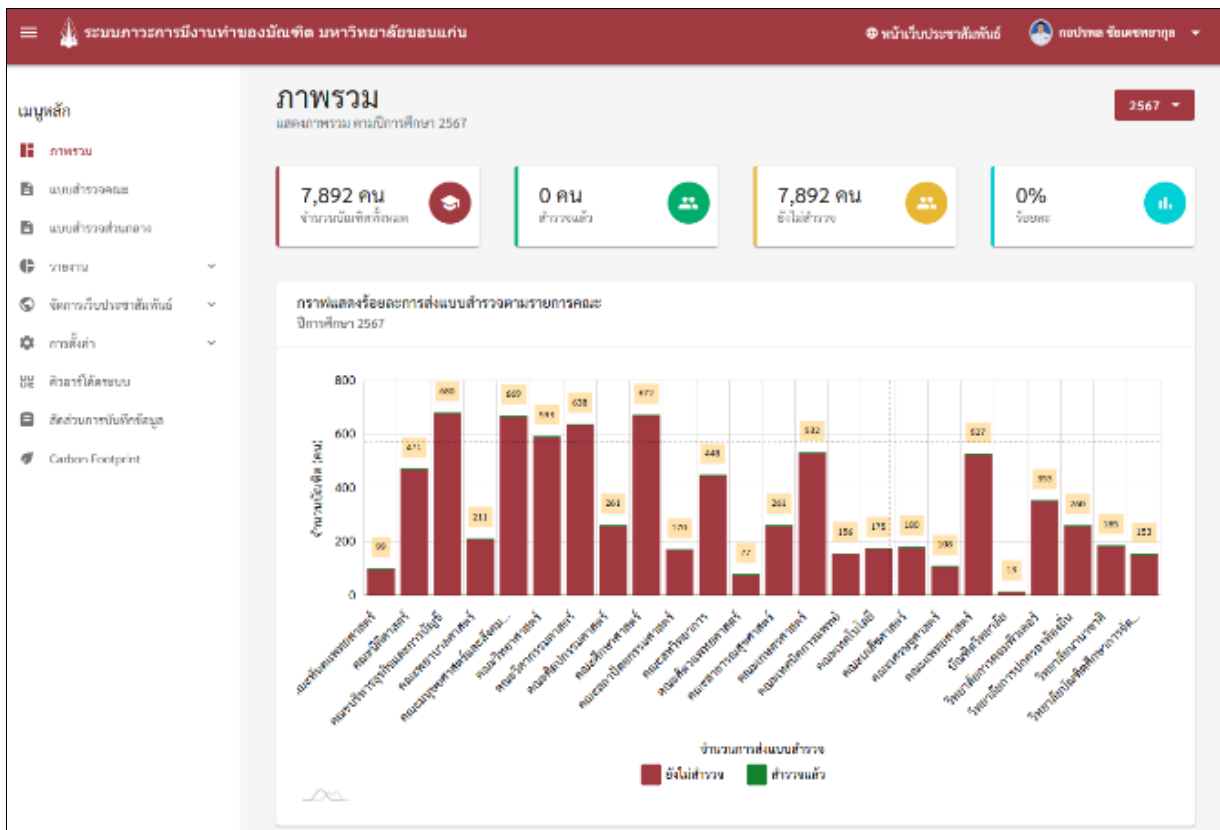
ระบบภาวะการมีงานทำของบัณฑิต มหาวิทยาลัยขอนแก่น

หน้าเว็บประชาสัมพันธ์

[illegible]

เมนูหลัก

ภาพรวม

แบบสำรวจคณะ

แบบสำรวจส่วนกลาง

รายงาน

จัดการเว็บประชาสัมพันธ์

การตั้งค่า

คิวอาร์โค้ดระบบ

สัดส่วนการบันทึกข้อมูล

Carbon Footprint

ภาพรวม

แสดงภาพรวม ตามปีการศึกษา 2567

2567

7,892 คน
จำนวนบัณฑิตทั้งหมด

0 คน
สำรวจแล้ว

7,892 คน
ยังไม่สำรวจ

0%
ร้อยละ

กราฟแสดงร้อยละการส่งแบบสำรวจตามรายการคณะ
ปีการศึกษา 2567

800
600
400
200
0

จำนวนบัณฑิต (คน)

99, 471, 680, 211, 669, 593, 638, 261, 672, 171, 449, 77, 261, 532, 156, 175, 180, 108, 527, 13, 353, 260, 185, 153

คณะทันตแพทยศาสตร์
คณะนิติศาสตร์
คณะบริหารธุรกิจและการบัญชี
คณะพยาบาลศาสตร์
คณะมนุษยศาสตร์และสังคม...
คณะวิทยาศาสตร์
คณะวิศวกรรมศาสตร์
คณะศิลปกรรมศาสตร์
คณะศึกษาศาสตร์
คณะสถาปัตยกรรมศาสตร์
คณะสหวิทยาการ
คณะสัตวแพทยศาสตร์
คณะสาธารณสุขศาสตร์
คณะเกษตรศาสตร์
คณะเทคนิคการแพทย์
คณะเทคโนโลยี
คณะเภสัชศาสตร์
คณะเศรษฐศาสตร์
คณะแพทยศาสตร์
บัณฑิตวิทยาลัย
วิทยาลัยการคอมพิวเตอร์
วิทยาลัยการปกครองท้องถิ่น
วิทยาลัยนานาชาติ
วิทยาลัยบัณฑิตศึกษาการจัด...

จำนวนการส่งแบบสำรวจ

ยังไม่สำรวจ
สำรวจแล้ว